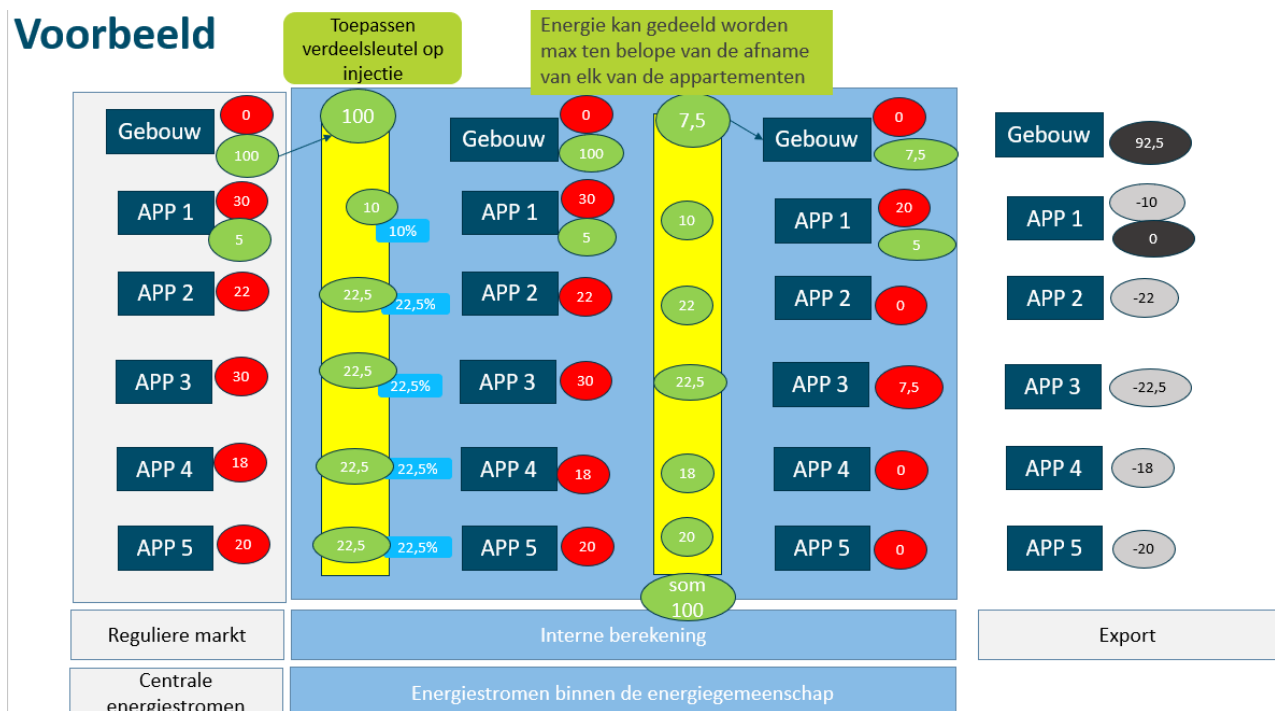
Voorbeeld

Toepassen verdeelsleutel op injectie

Energie kan gedeeld worden max ten belope van de afname van elk van de appartementen

Gebouw 0 100
APP 1 30 5
APP 2 22
APP 3 30
APP 4 18
APP 5 20

100
10 10%
22,5 22,5%
22,5 22,5%
22,5 22,5%
22,5 22,5%

Gebouw 0 100
APP 1 30 5
APP 2 22
APP 3 30
APP 4 18
APP 5 20

7,5
10
22
22,5
18
20
som 100

Gebouw 0 7,5
APP 1 20 5
APP 2 0
APP 3 7,5
APP 4 0
APP 5 0

Gebouw 92,5
APP 1 -10 0
APP 2 -22
APP 3 -22,5
APP 4 -18
APP 5 -20

Reguliere markt

Interne berekening

Export

Centrale energiestromen

Energiestromen binnen de energiegemeenschap